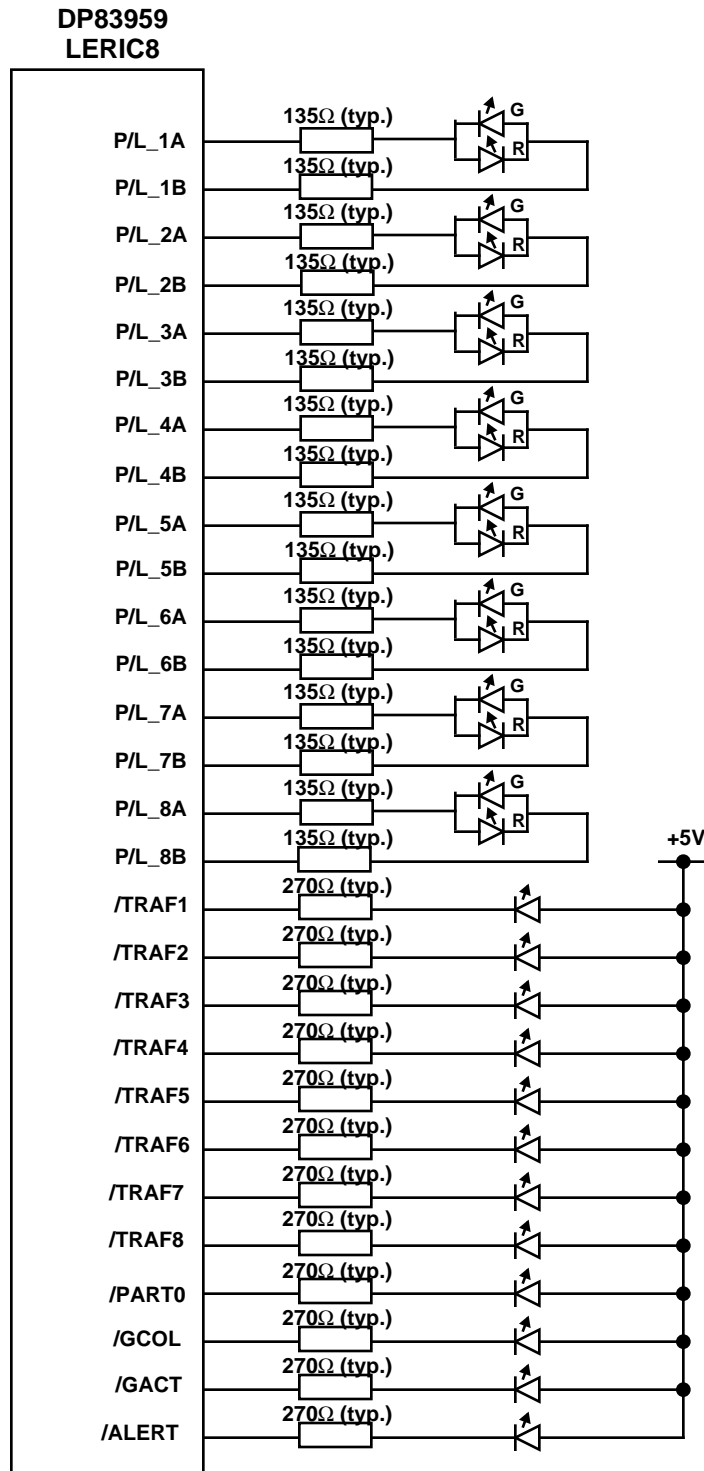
DP83959
LERIC8

P/L_1A
135Ω (typ.)
G
R
P/L_1B
135Ω (typ.)
P/L_2A
135Ω (typ.)
G
R
P/L_2B
135Ω (typ.)
P/L_3A
135Ω (typ.)
G
R
P/L_3B
135Ω (typ.)
P/L_4A
135Ω (typ.)
G
R
P/L_4B
135Ω (typ.)
P/L_5A
135Ω (typ.)
G
R
P/L_5B
135Ω (typ.)
P/L_6A
135Ω (typ.)
G
R
P/L_6B
135Ω (typ.)
P/L_7A
135Ω (typ.)
G
R
P/L_7B
135Ω (typ.)
P/L_8A
135Ω (typ.)
G
R
P/L_8B
135Ω (typ.)
+5V
/TRAF1
270Ω (typ.)
/TRAF2
270Ω (typ.)
/TRAF3
270Ω (typ.)
/TRAF4
270Ω (typ.)
/TRAF5
270Ω (typ.)
/TRAF6
270Ω (typ.)
/TRAF7
270Ω (typ.)
/TRAF8
270Ω (typ.)
/PART0
270Ω (typ.)
/GCOL
270Ω (typ.)
/GACT
270Ω (typ.)
/ALERT
270Ω (typ.)